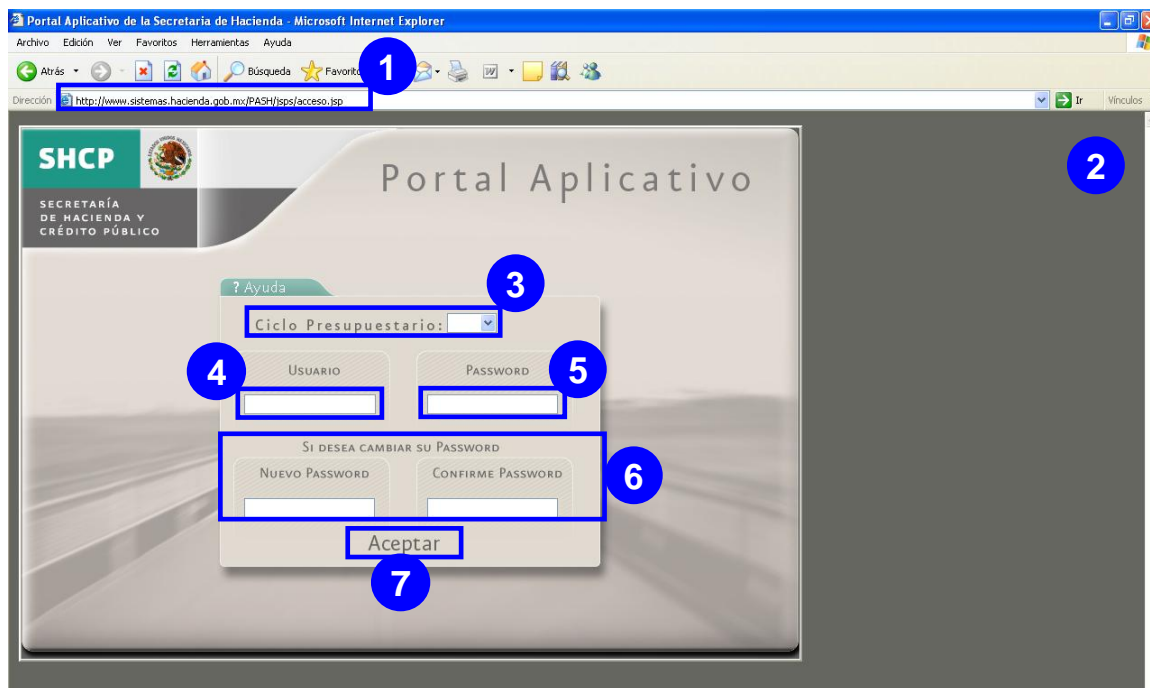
Portal Aplicativo de la Secretaria de Hacienda - Microsoft Internet Explorer

Archivo Edición Ver Favoritos Herramientas Ayuda

Atrás Búsqueda Favorit

1

Dirección http://www.sistemas.hacienda.gob.mx/PASH/jsps/acceso.jsp

Ir Vínculos

SHCP

SECRETARÍA DE HACIENDA Y CRÉDITO PÚBLICO

Portal Aplicativo

2

? Ayuda

3

Ciclo Presupuestario:

4

Usuario

Password

5

Si desea cambiar su Password

Nuevo Password

Confirme Password

6

Aceptar

7